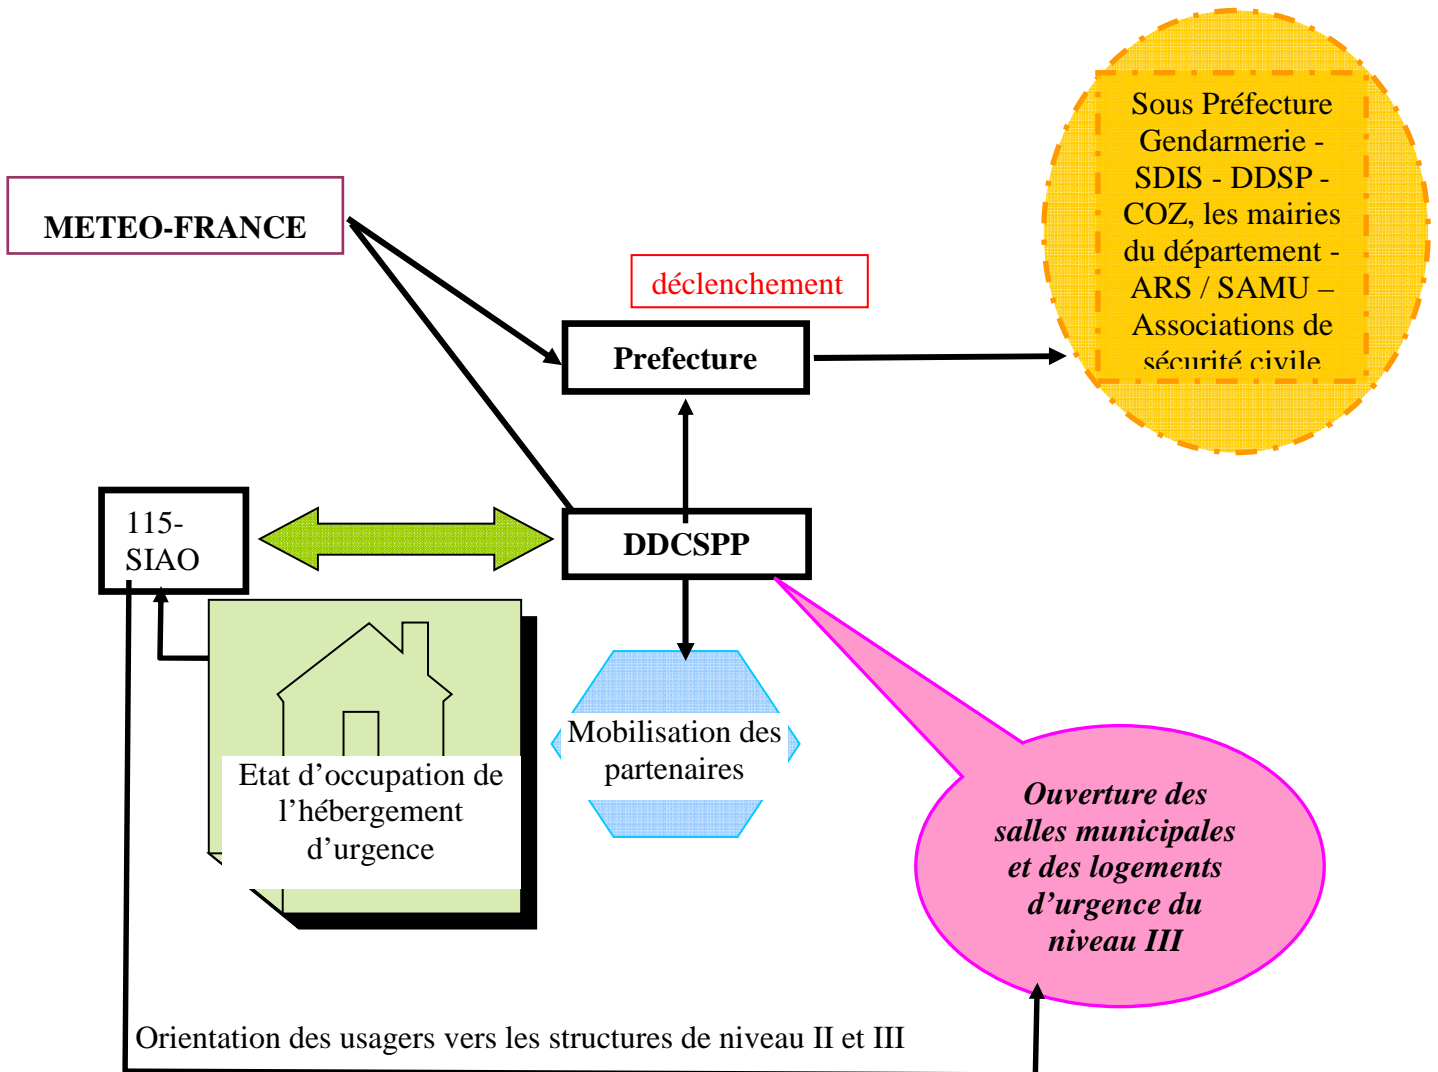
METEO-FRANCE

déclenchement

Prefecture

Sous Préfecture Gendarmerie - SDIS - DDSP - COZ, les mairies du département - ARS / SAMU – Associations de sécurité civile

115-SIAO

DDCSPP

Etat d’occupation de l’hébergement d’urgence

Mobilisation des partenaires

Ouverture des salles municipales et des logements d’urgence du niveau III

Orientation des usagers vers les structures de niveau II et III